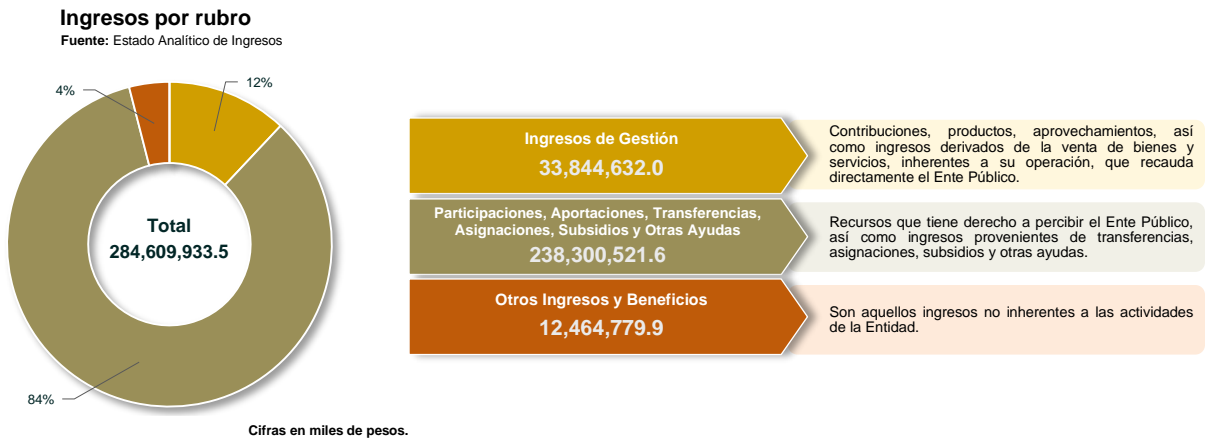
Ingresos por rubro
Fuente: Estado Analítico de Ingresos

4%
12%

Total
284,609,933.5

84%

Cifras en miles de pesos.

Ingresos de Gestión
33,844,632.0

Contribuciones, productos, aprovechamientos, así como ingresos derivados de la venta de bienes y servicios, inherentes a su operación, que recauda directamente el Ente Público.

Participaciones, Aportaciones, Transferencias, Asignaciones, Subsidios y Otras Ayudas
238,300,521.6

Recursos que tiene derecho a percibir el Ente Público, así como ingresos provenientes de transferencias, asignaciones, subsidios y otras ayudas.

Otros Ingresos y Beneficios
12,464,779.9

Son aquellos ingresos no inherentes a las actividades de la Entidad.